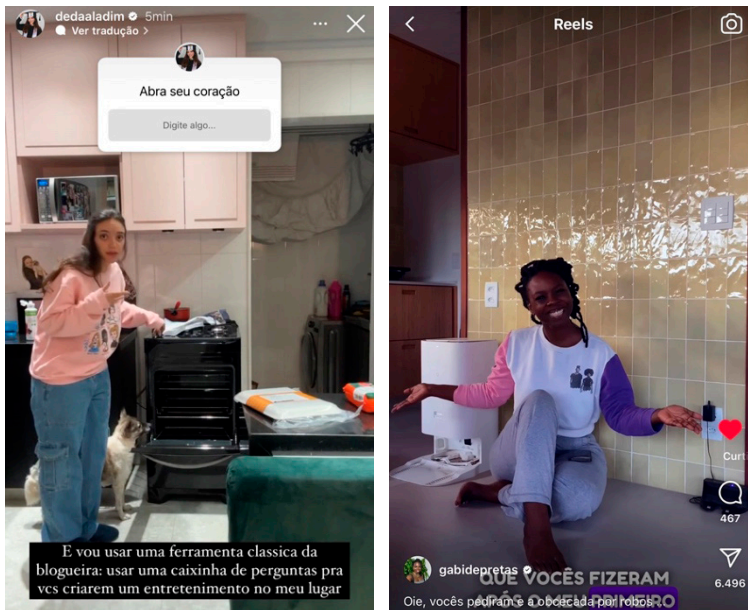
dedaaladim 5min
Ver tradução >

Abra seu coração

Digite algo...

E vou usar uma ferramenta classica da blogueira: usar uma caixinha de perguntas pra vcs criarem um entretenimento no meu lugar

Reels

Curt

467

6.496

gabidepretas

QUE VOCÊS FIZERAM APÓS O MEU PRIMEIRO

Oie, vocês pediram e a obcecada por robôs